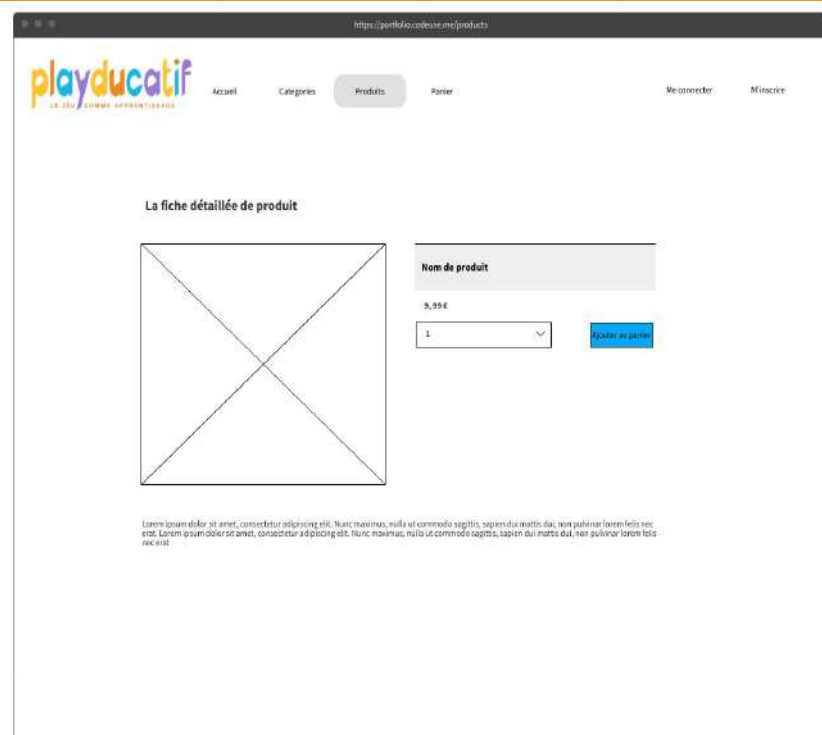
https://portfolio.codeuse.me/products

playducatif
LE JEU COMME APPRENTISSAGE

Accueil Categories Produits Panier

Me connecter M'inscrire

La fiche détaillée de produit

Nom de produit

9,99€

1

Ajouter au panier

Lorem ipsum dolor sit amet, consectetur adipiscing elit. Nunc maximus, nulla ut commodo sagittis, sapien dui mattis dui, non pulvinar lorem felis nec erat. Lorem ipsum dolor sit amet, consectetur adipiscing elit. Nunc maximus, nulla ut commodo sagittis, sapien dui mattis dui, non pulvinar lorem felis nec erat.